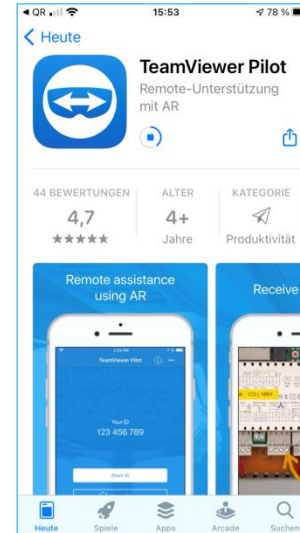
◀ QR 15:53 78 %

< Heute

TeamViewer Pilot

Remote-Unterstützung mit AR

44 BEWERTUNGEN
4,7
★★★★★

ALTER
4+
Jahre

KATEGORIE
Produktivität

Remote assistance using AR

TeamViewer Pilot

Your ID
123 456 789

Share ID

Receive

Heute
Spiele
Apps
Arcade
Suchen